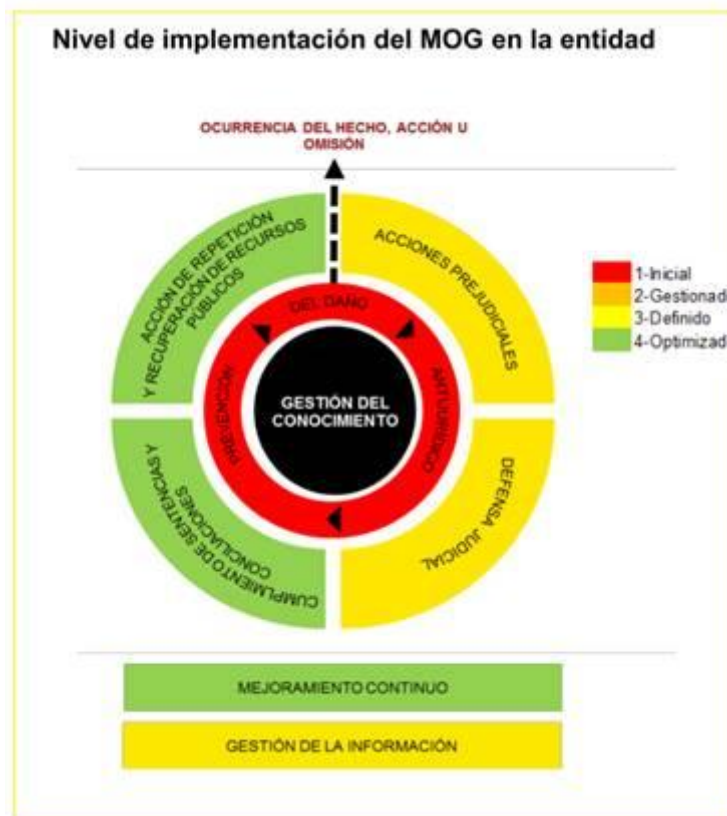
Nivel de implementación del MOG en la entidad

OCURRENCIA DEL HECHO, ACCIÓN U OMISIÓN

ACCIÓN DE REPETICIÓN Y RECUPERACIÓN DE RECURSOS PÚBLICOS

ACCIONES PREJUDICIALES

DEL DAÑO

PREVENCIÓN

ANTIJURÍDICO

GESTIÓN DEL CONOCIMIENTO

CUMPLIMIENTO DE SENTENCIAS Y CONCILIACIONES

DEFENSA JUDICIAL

1-Inicial
2-Gestionad
3-Definido
4-Optimizad

MEJORAMIENTO CONTINUO

GESTIÓN DE LA INFORMACIÓN